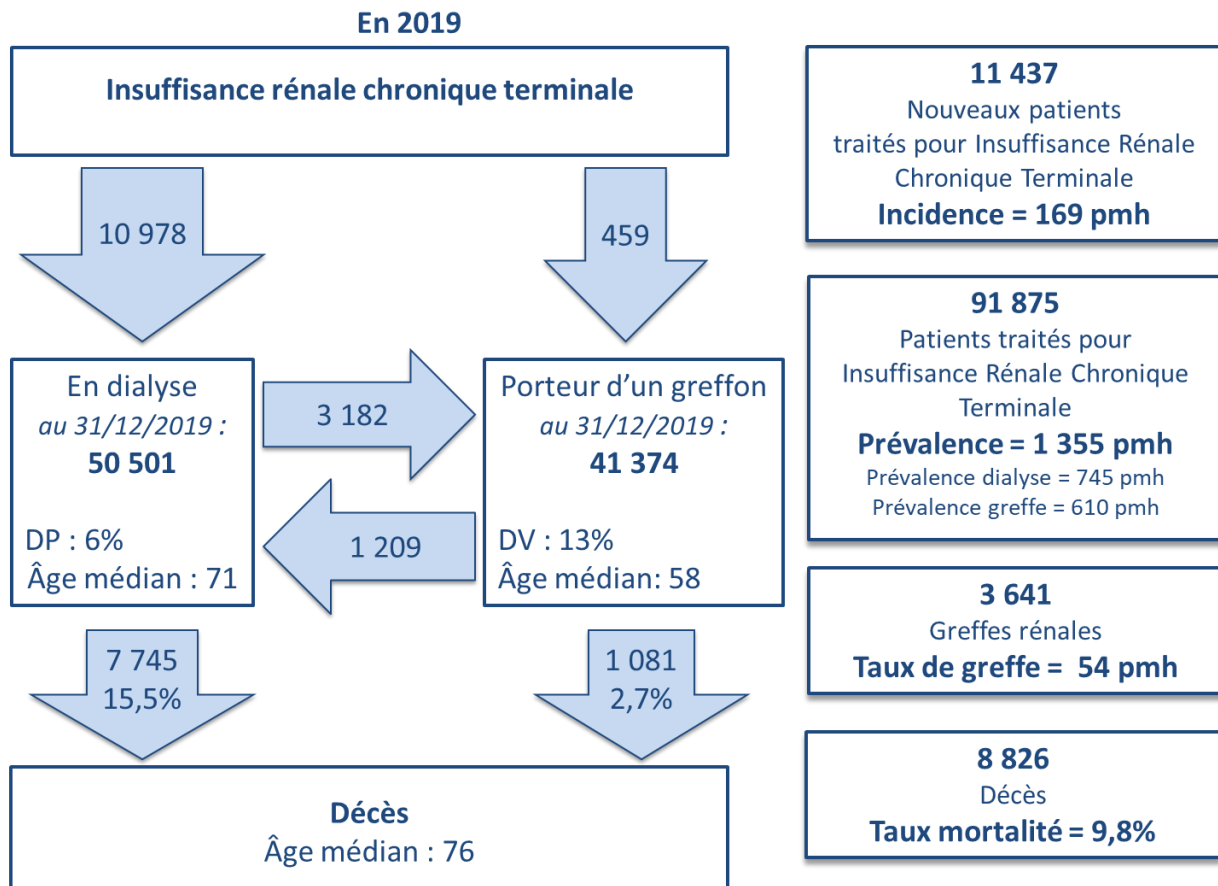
En 2019

Insuffisance rénale chronique terminale

10 978

459

En dialyse
au 31/12/2019 :
50 501

DP : 6%
Âge médian : 71

3 182

1 209

Porteur d'un greffon
au 31/12/2019 :
41 374

DV : 13%
Âge médian: 58

7 745
15,5%

1 081
2,7%

Décès
Âge médian : 76

11 437
Nouveaux patients traités pour Insuffisance Rénale Chronique Terminale
Incidence = 169 pmh

91 875
Patients traités pour Insuffisance Rénale Chronique Terminale
Prévalence = 1 355 pmh
Prévalence dialyse = 745 pmh
Prévalence greffe = 610 pmh

3 641
Greffes rénales
Taux de greffe = 54 pmh

8 826
Décès
Taux mortalité = 9,8%